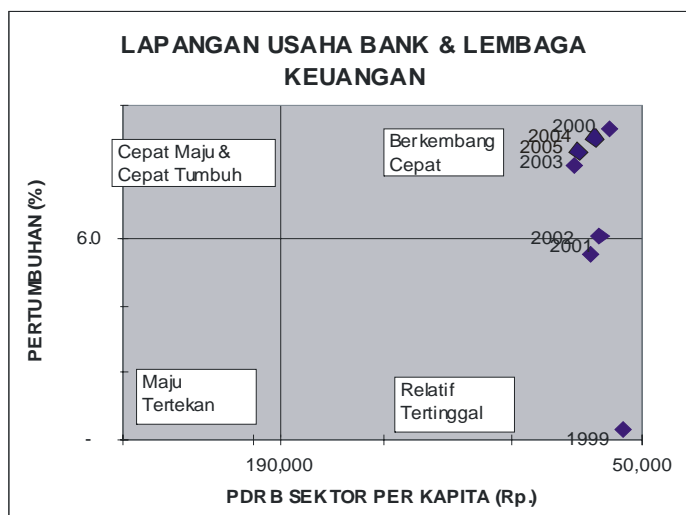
LAPANGAN USAHA BANK & LEMBAGA KEUANGAN

Cepat Maju & Cepat Tumbuh

Berkembang Cepat

2000
2004
2005
2003

6.0

2002
2001

PERTUMBUHAN (%)

Maju Tertekan

Relatif Tertinggal

-

1999

190,000

50,000

PDRB SEKTOR PER KAPITA (Rp.)